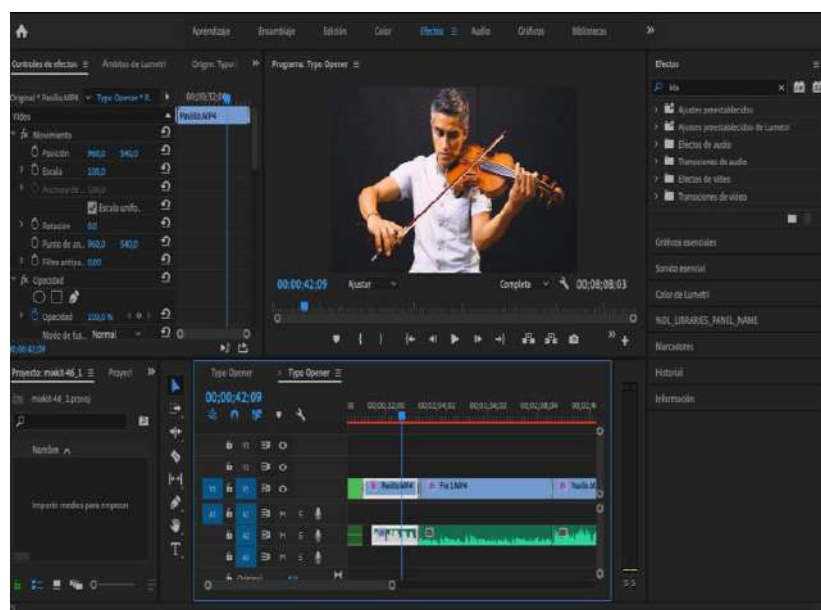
Aprendizaje Ensamblaje Edición Color Efectos Audio Gráficos Bibliotecas »

Controles de efectos ≡ Ámbitos de Lumetri Origen: Type » Programa: Type Opener ≡ Efectos ≡

Original * Pasillo.MP4 ~ Type Opener * P... 00;00;32;00

Vídeo Pasillo.MP4

fx Movimiento

Posición 960,0 540,0

Escala 100,0

Anchura de... 100,0

Escala unifo...

Rotación 0,0

Punto de an... 960,0 540,0

Filtro antipa... 0,00

fx Opacidad

Opacidad 100,0 %

Modo de fus... Normal

00;00;42;09

00:00:42:09 Ajustar Completa 00;08;08;03

Ajustes preestablecidos

Ajustes preestablecidos de Lumetri

Efectos de audio

Transiciones de audio

Efectos de vídeo

Transiciones de vídeo

Gráficos esenciales

Sonido esencial

Color de Lumetri

NOL_LIBRARIES_PANEL_NAME

Marcadores

Historial

Información

Proyecto: miakit 46_1 ≡ Proyect »

miakit 46_1.prproj

Nombre ^

Importar medios para empezar

Type Opener × Type Opener ≡

00;00;42;09

00;00;32;00 00;01;04;02 00;01;36;02 00;02;08;04 00;02;4

Pasillo.MP4 Fix 1.MP4 Pasillo.M

V1 A1

Original

S S